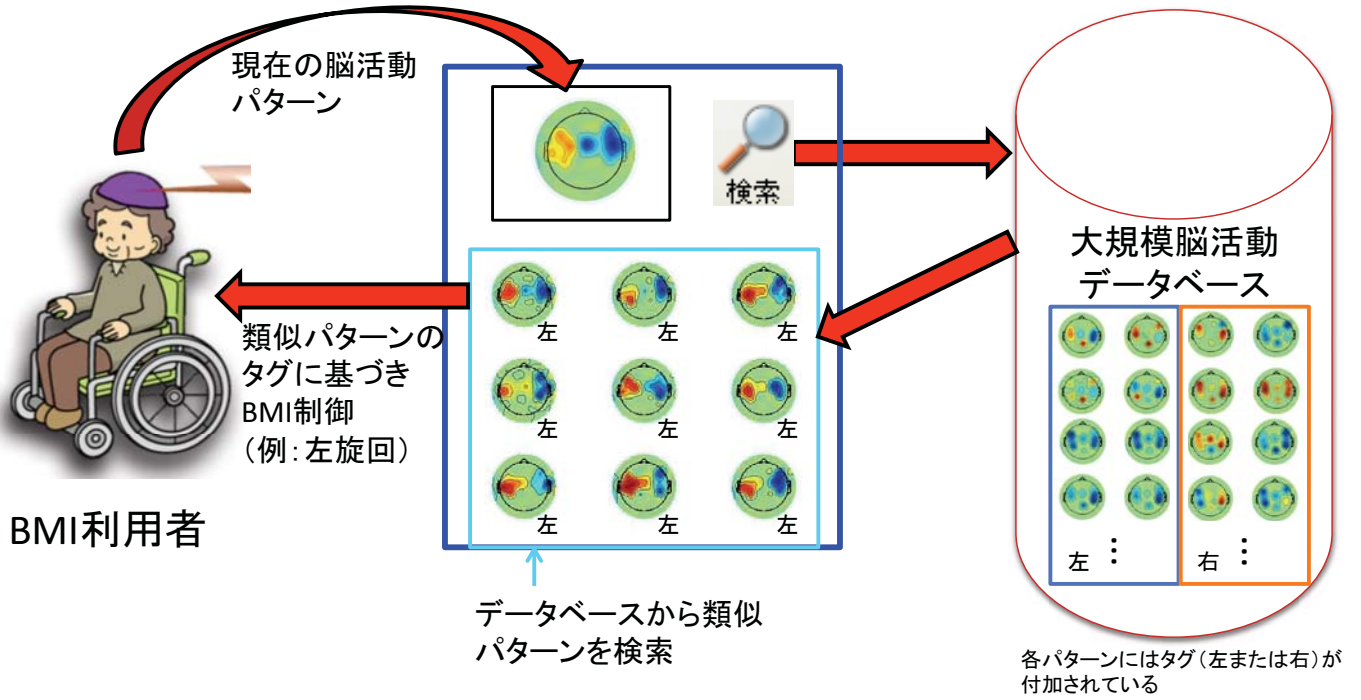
現在の脳活動パターン

検索

大規模脳活動データベース

左 左 左
左 左 左
左 左 左

類似パターンのタグに基づきBMI制御（例：左旋回）

BMI利用者

左 ⋮

右 ⋮

データベースから類似パターンを検索

各パターンにはタグ（左または右）が付加されている